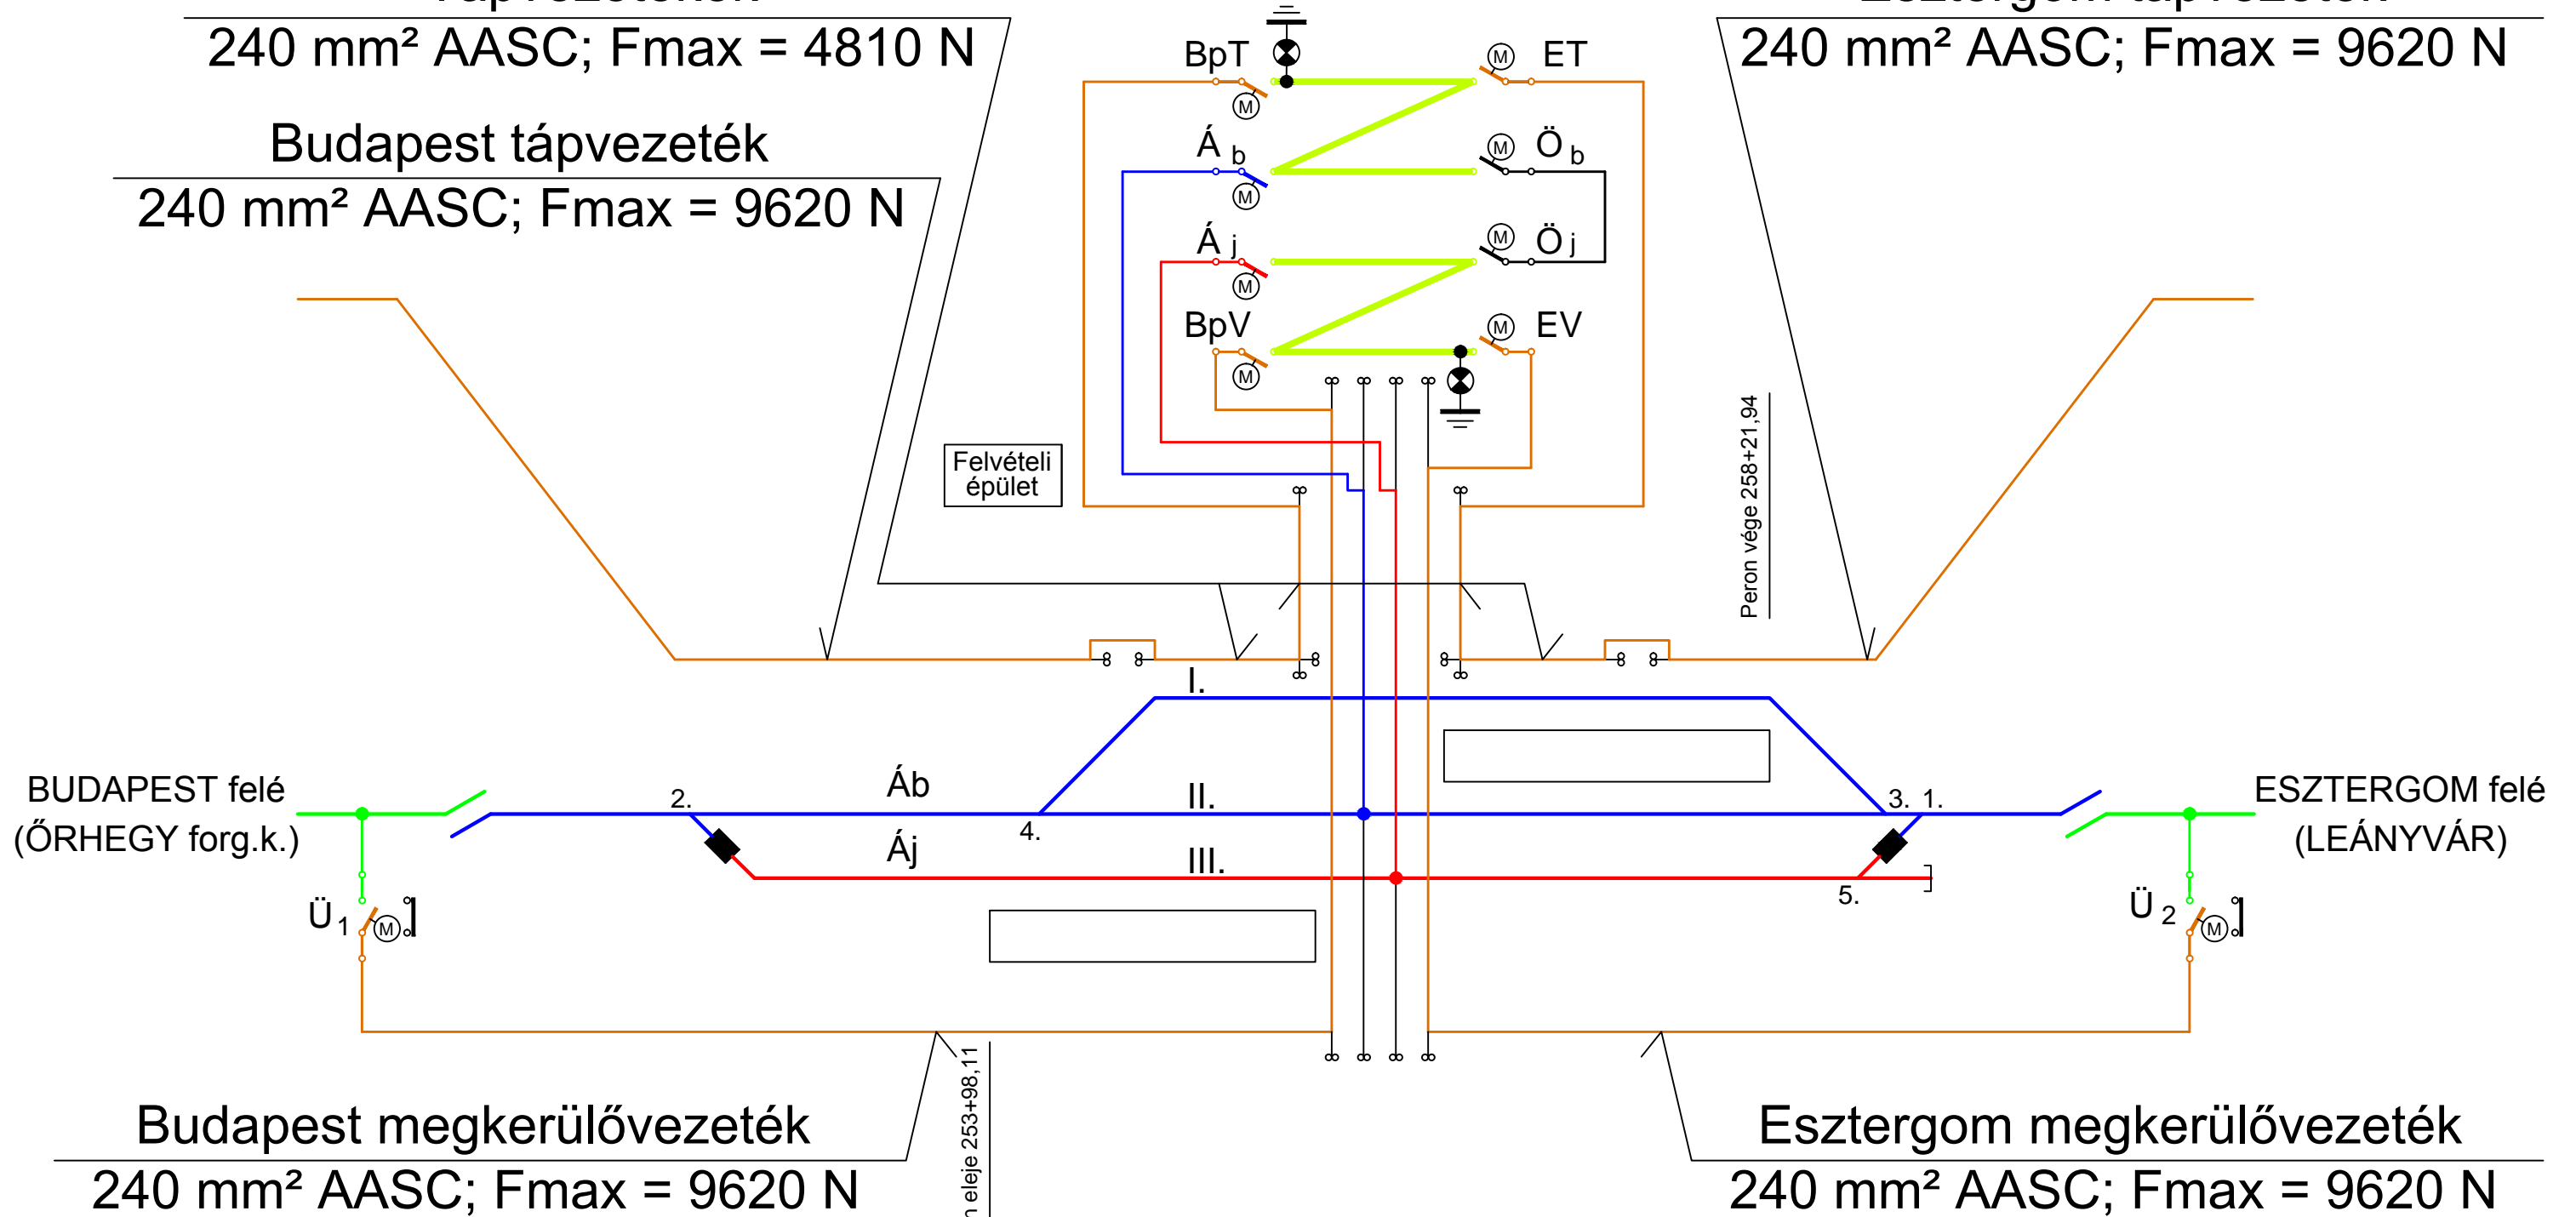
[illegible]tápvezeték
240 mm² AASC; Fmax = 4810 N

Budapest tápvezeték
240 mm² AASC; Fmax = 9620 N

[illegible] tápvezeték
240 mm² AASC; Fmax = 9620 N

BpT
ET
M
Á b
Ö b
Á j
Ö j
BpV
EV

Felvételi épület

Peron vége 258+21,94

I.
Áb
II.
Áj
III.
2.
4.
3. 1.
5.

BUDAPEST felé
(ŐRHEGY forg.k.)

ESZTERGOM felé
(LEÁNYVÁR)

Ü 1
Ü 2

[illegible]n eleje 253+98,11

Budapest megkerülővezeték
240 mm² AASC; Fmax = 9620 N

Esztergom megkerülővezeték
240 mm² AASC; Fmax = 9620 N